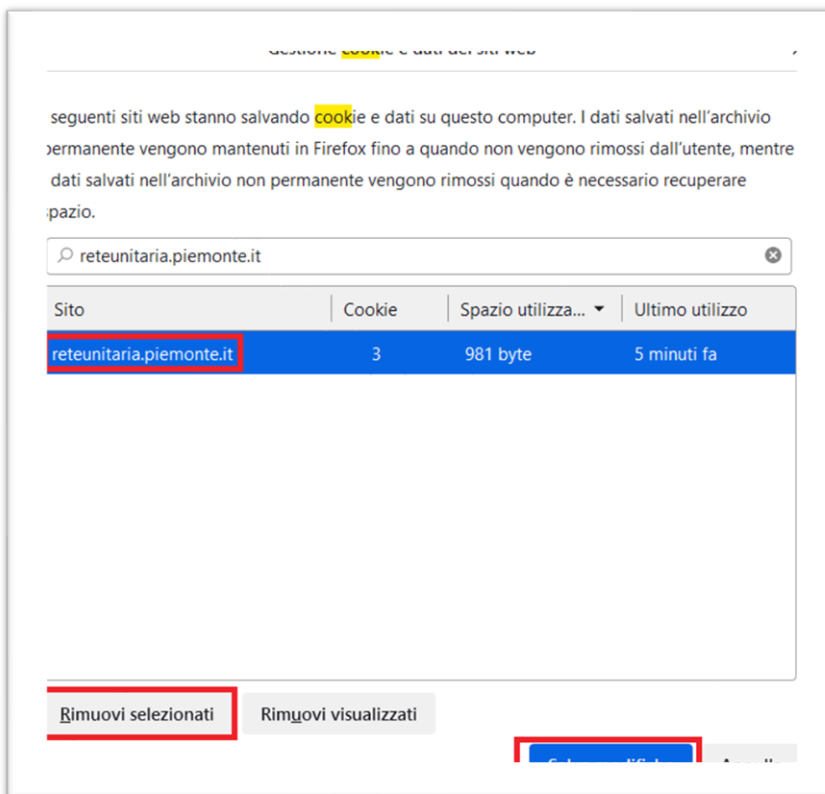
Gestione cookie e dati dei siti web

seguenti siti web stanno salvando cookie e dati su questo computer. I dati salvati nell'archivio permanente vengono mantenuti in Firefox fino a quando non vengono rimossi dall'utente, mentre dati salvati nell'archivio non permanente vengono rimossi quando è necessario recuperare spazio.

reteunitaria.piemonte.it

| Sito | Cookie | Spazio utilizza... | Ultimo utilizzo |
|---|---|---|---|
| reteunitaria.piemonte.it | 3 | 981 byte | 5 minuti fa |

Rimuovi selezionati

Rimuovi visualizzati

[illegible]

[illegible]